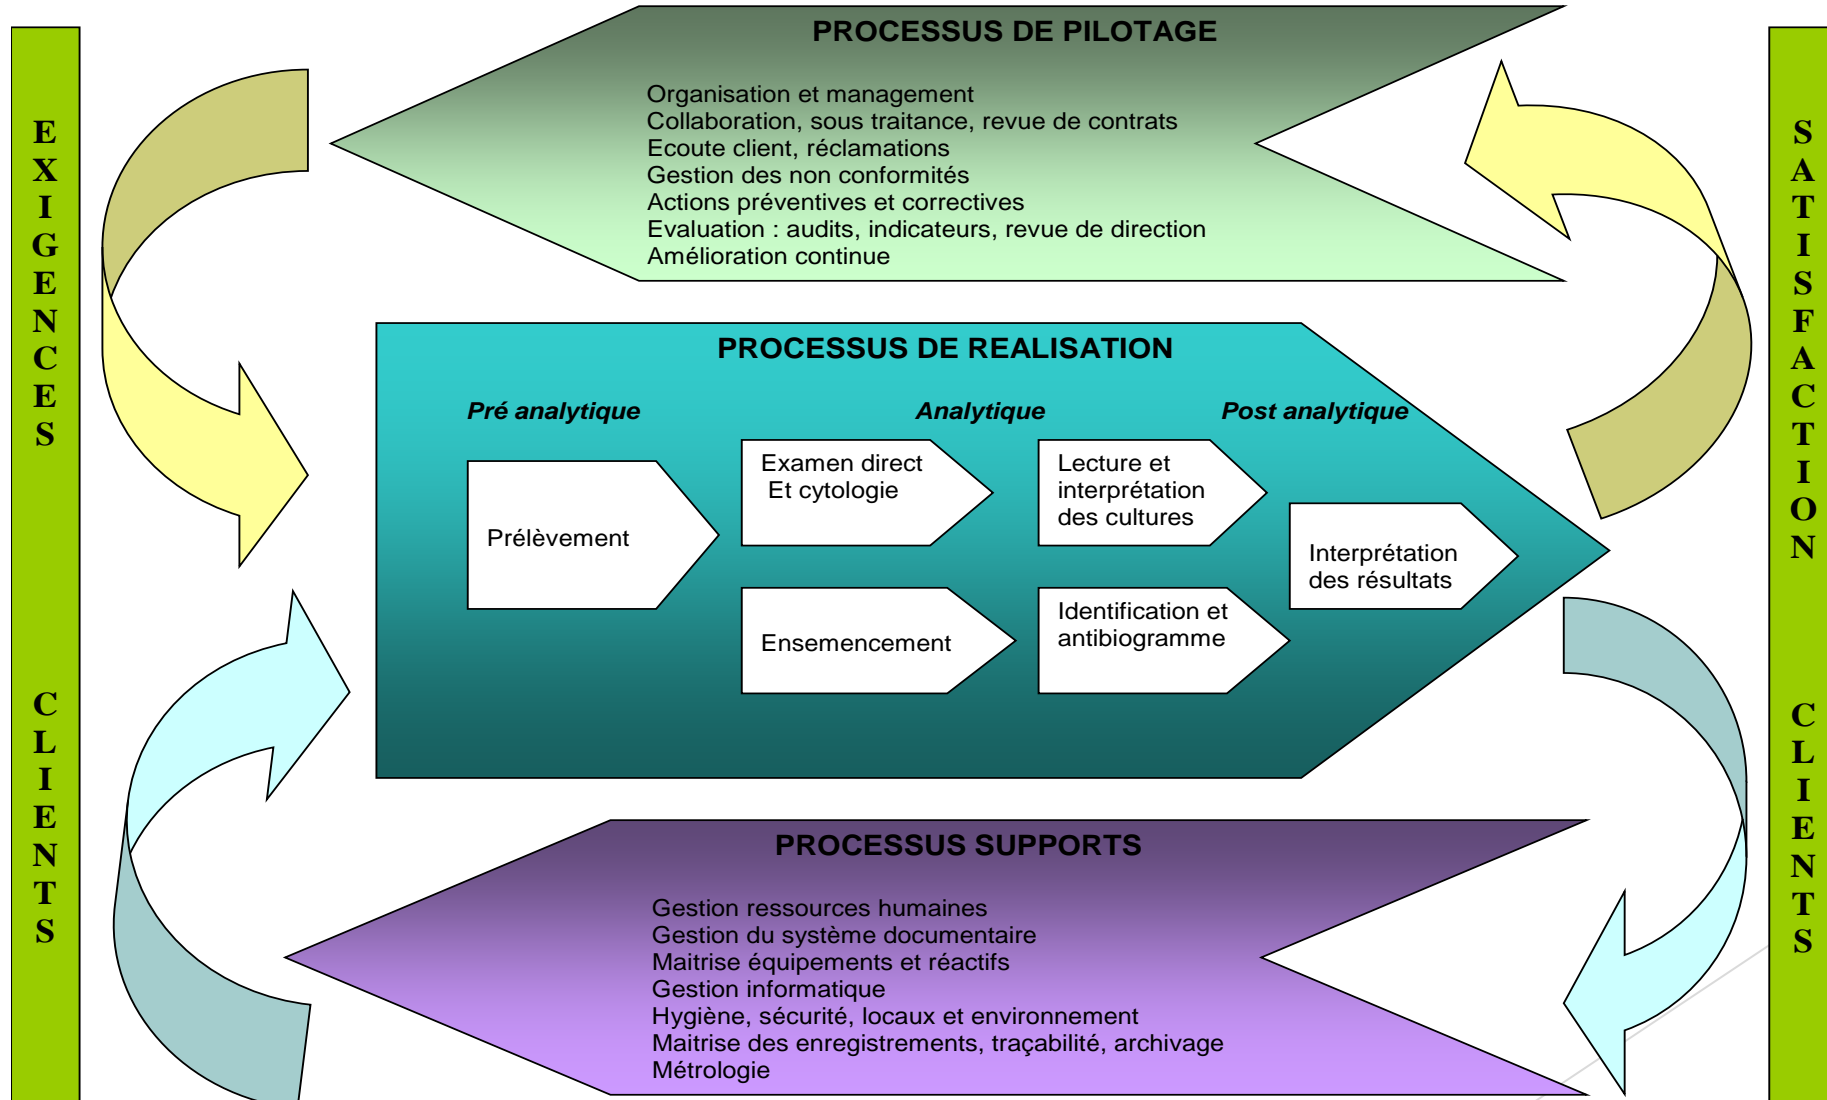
EXIGENCES

CLIENTS

PROCESSUS DE PILOTAGE

Organisation et management
Collaboration, sous traitance, revue de contrats
Ecoute client, réclamations
Gestion des non conformités
Actions préventives et correctives
Evaluation : audits, indicateurs, revue de direction
Amélioration continue

PROCESSUS DE REALISATION

Pré analytique

Analytique

Post analytique

Prélèvement

Examen direct Et cytologie

Ensemencement

Lecture et interprétation des cultures

Identification et antibiogramme

Interprétation des résultats

PROCESSUS SUPPORTS

Gestion ressources humaines
Gestion du système documentaire
Maitrise équipements et réactifs
Gestion informatique
Hygiène, sécurité, locaux et environnement
Maitrise des enregistrements, traçabilité, archivage
Métrologie

SATISFACTION

CLIENTS